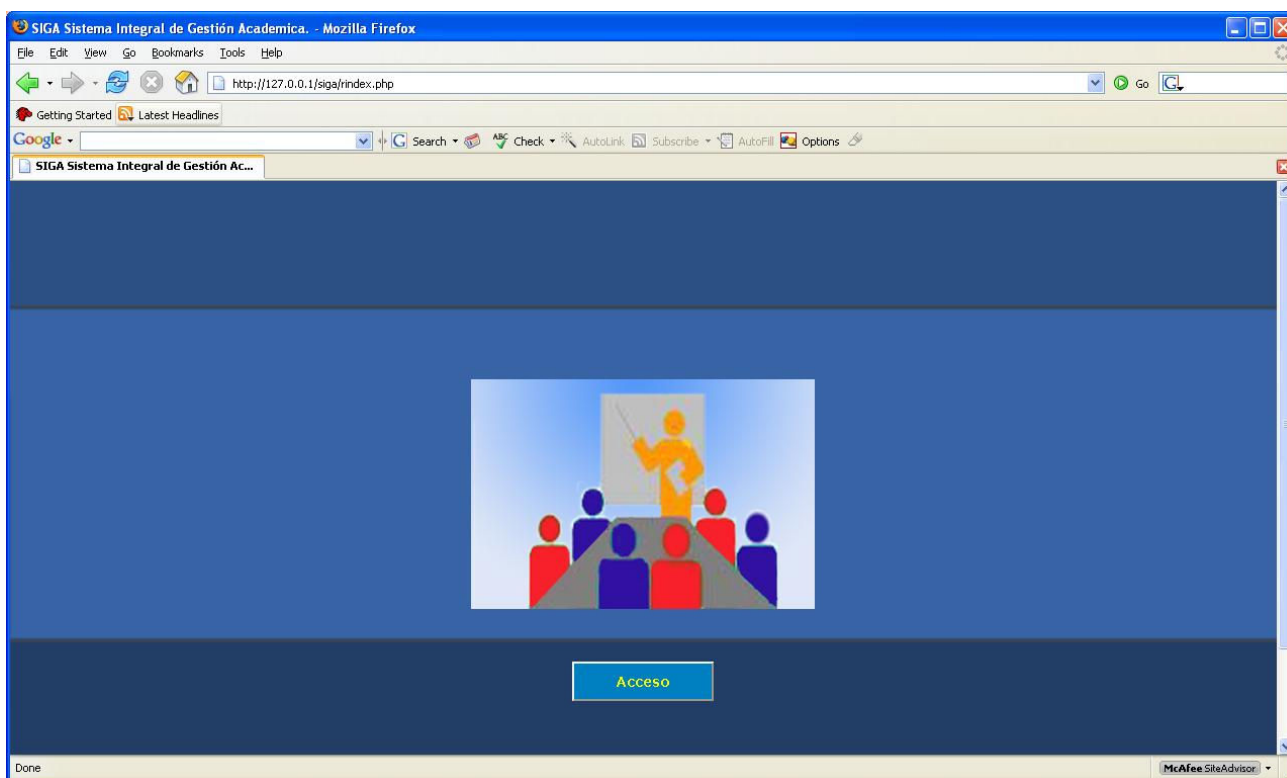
SIGA Sistema Integral de Gestión Academica. - Mozilla Firefox

File Edit View Go Bookmarks Tools Help

http://127.0.0.1/siga/rindex.php

Go

Getting Started Latest Headlines

Google Search Check AutoLink Subscribe AutoFill Options

SIGA Sistema Integral de Gestión Ac...

Acceso

Done

McAfee SiteAdvisor